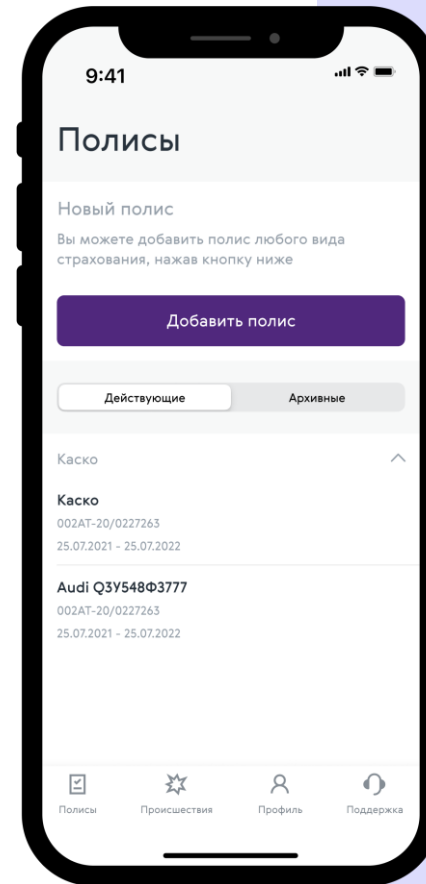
9:41

Полисы

Новый полис

Вы можете добавить полис любого вида страхования, нажав кнопку ниже

Добавить полис

Действующие

Архивные

Каско

Каско
002AT-20/0227263
25.07.2021 - 25.07.2022

Audi Q3У548Ф3777
002AT-20/0227263
25.07.2021 - 25.07.2022

Полисы

Происшествия

Профиль

Поддержка